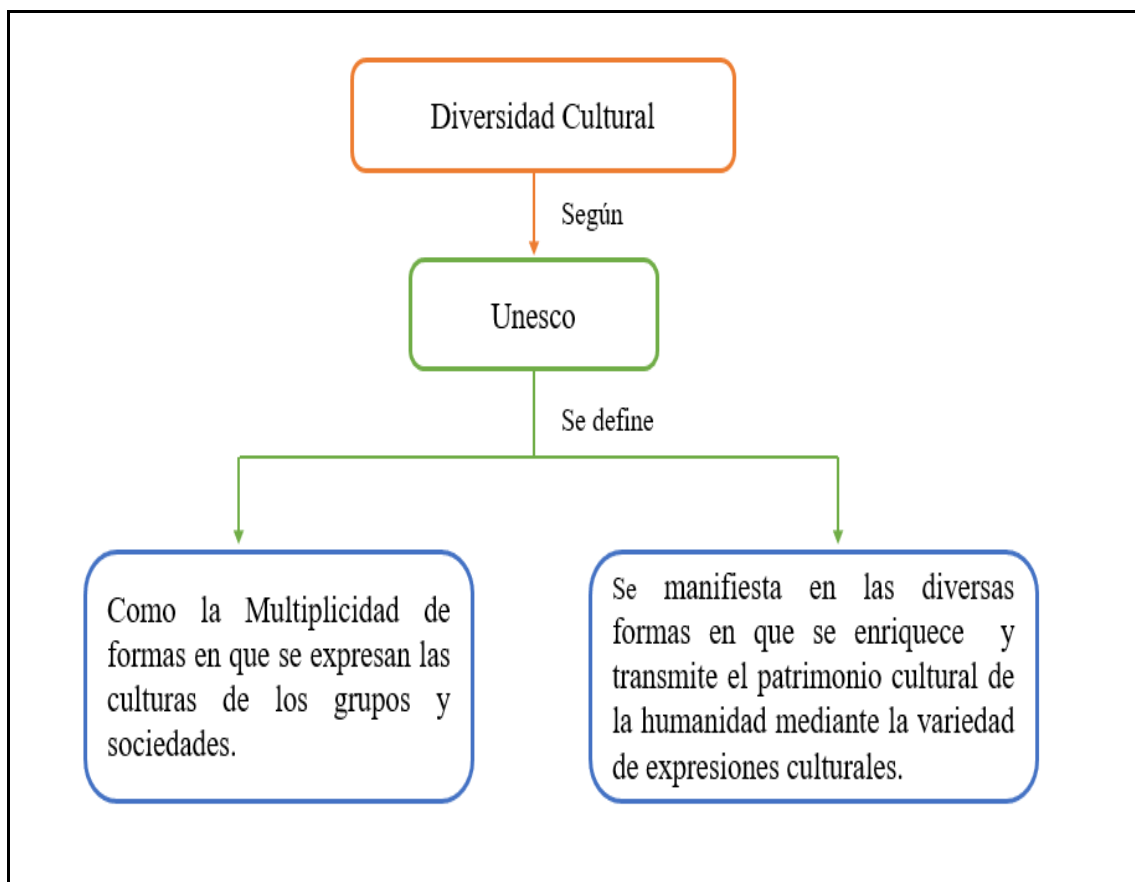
Diversidad Cultural

Según

Unesco

Se define

Como la Multiplicidad de formas en que se expresan las culturas de los grupos y sociedades.

Se manifiesta en las diversas formas en que se enriquece y transmite el patrimonio cultural de la humanidad mediante la variedad de expresiones culturales.